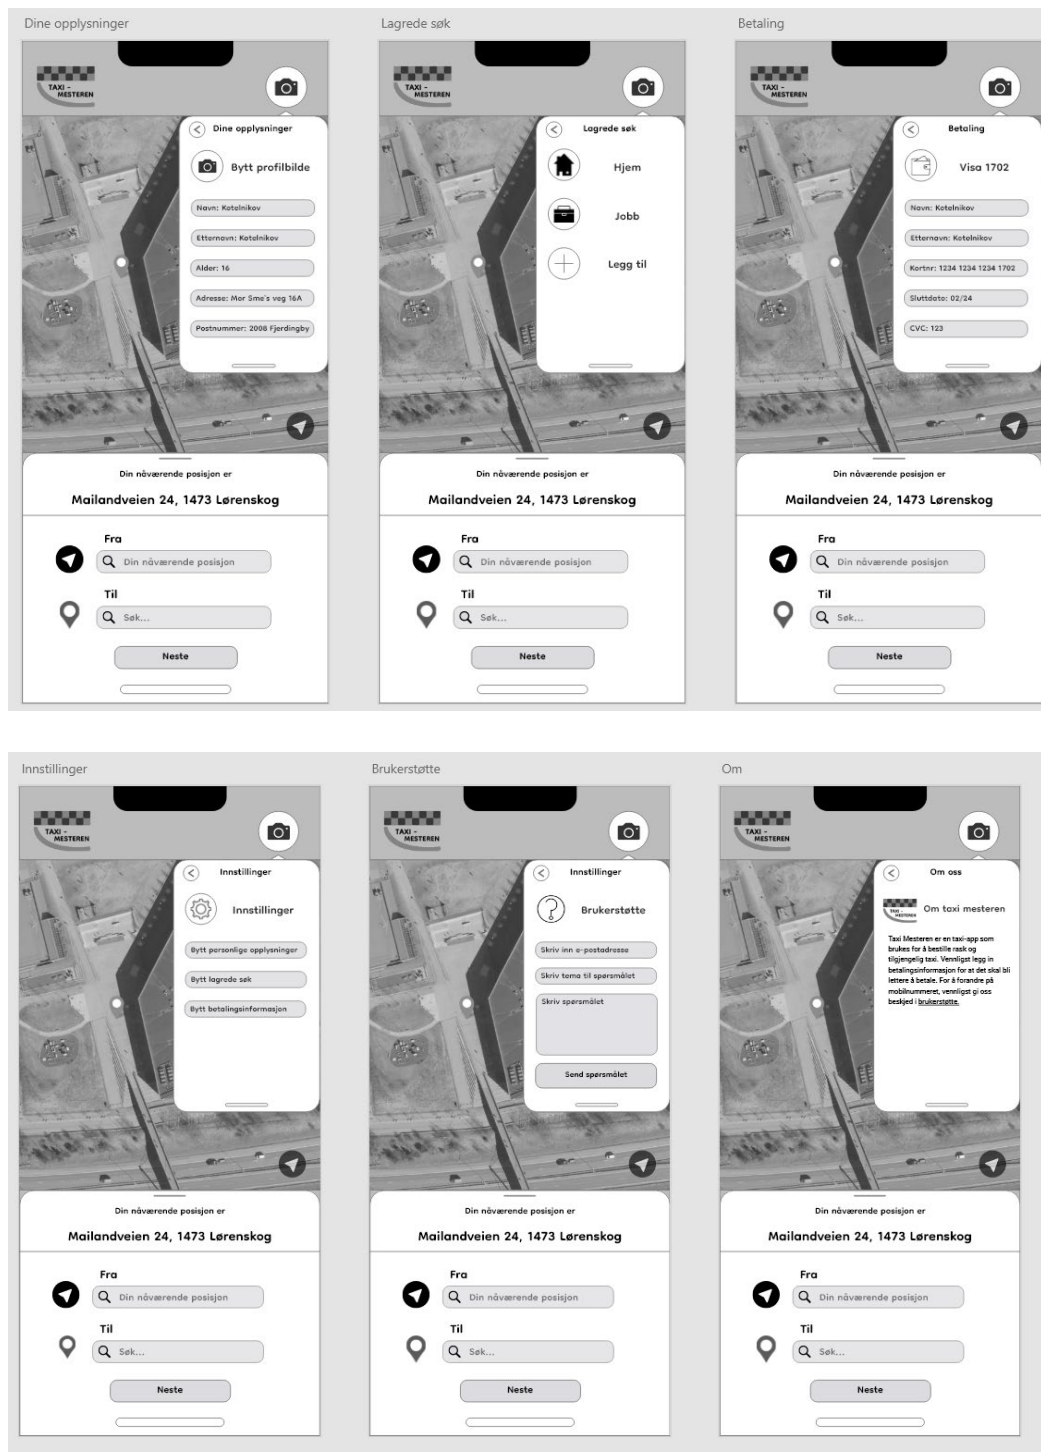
Dine opplysninger

TAXI - MESTEREN

Dine opplysninger

Bytt profilbilde

Navn: Kotelnikov

Etternavn: Kotelnikov

Alder: 16

Adresse: Mor Sme's veg 16A

Postnummer: 2008 Fjerdingby

Din nåværende posisjon er

Mailandveien 24, 1473 Lørenskog

Fra

Din nåværende posisjon

Til

Søk...

Neste

Lagrede søk

TAXI - MESTEREN

Lagrede søk

Hjem

Jobb

Legg til

Din nåværende posisjon er

Mailandveien 24, 1473 Lørenskog

Fra

Din nåværende posisjon

Til

Søk...

Neste

Betaling

TAXI - MESTEREN

Betaling

Visa 1702

Navn: Kotelnikov

Etternavn: Kotelnikov

Kortnr: 1234 1234 1234 1702

Sluttdato: 02/24

CVC: 123

Din nåværende posisjon er

Mailandveien 24, 1473 Lørenskog

Fra

Din nåværende posisjon

Til

Søk...

Neste

Innstillinger

TAXI - MESTEREN

Innstillinger

Innstillinger

Bytt personlige opplysninger

Bytt lagrede søk

Bytt betalingsinformasjon

Din nåværende posisjon er

Mailandveien 24, 1473 Lørenskog

Fra

Din nåværende posisjon

Til

Søk...

Neste

Brukerstøtte

TAXI - MESTEREN

Innstillinger

Brukerstøtte

Skriv inn e-postadresse

Skriv tema til spørsmålet

Skriv spørsmålet

Send spørsmålet

Din nåværende posisjon er

Mailandveien 24, 1473 Lørenskog

Fra

Din nåværende posisjon

Til

Søk...

Neste

Om

TAXI - MESTEREN

Om oss

Om taxi mesteren

Taxi Mesteren er en taxi-app som brukes for å bestille rask og tilgjengelig taxi. Vennligst legg in betalingsinformasjon for at det skal bli lettere å betale. For å forandre på mobilnummeret, vennligst gi oss beskjed i brukerstøtte.

Din nåværende posisjon er

Mailandveien 24, 1473 Lørenskog

Fra

Din nåværende posisjon

Til

Søk...

Neste